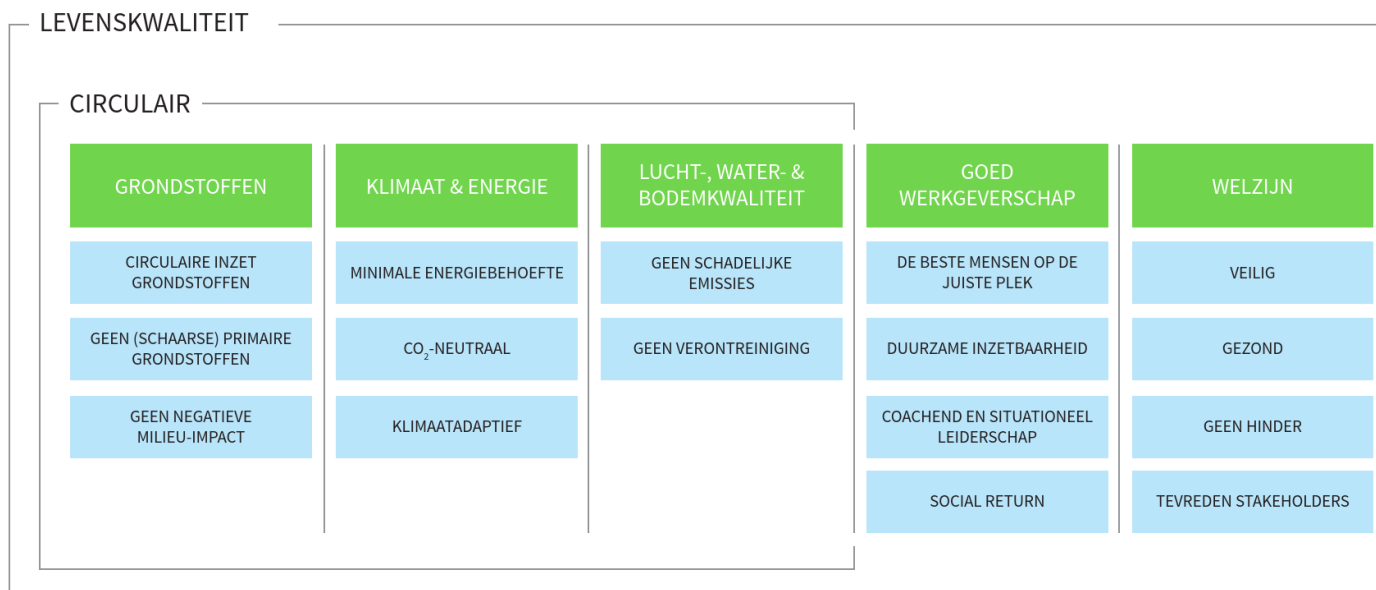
LEVENSKWALITEIT

CIRCULAIR

GRONDSTOFFEN

CIRCULAIRE INZET GRONDSTOFFEN

GEEN (SCHAARSE) PRIMAIRE GRONDSTOFFEN

GEEN NEGATIEVE MILIEU-IMPACT

KLIMAAT & ENERGIE

MINIMALE ENERGIEBEHOEFTE

$CO_2$-NEUTRAAL

KLIMAATADAPTIEF

LUCHT-, WATER- & BODEMKWALITEIT

GEEN SCHADELIJKE EMISSIES

GEEN VERONTREINIGING

GOED WERKGEVERSCHAP

DE BESTE MENSEN OP DE JUISTE PLEK

DUURZAME INZETBAARHEID

COACHEND EN SITUATIONEEL LEIDERSCHAP

SOCIAL RETURN

WELZIJN

VEILIG

GEZOND

GEEN HINDER

TEVREDEN STAKEHOLDERS